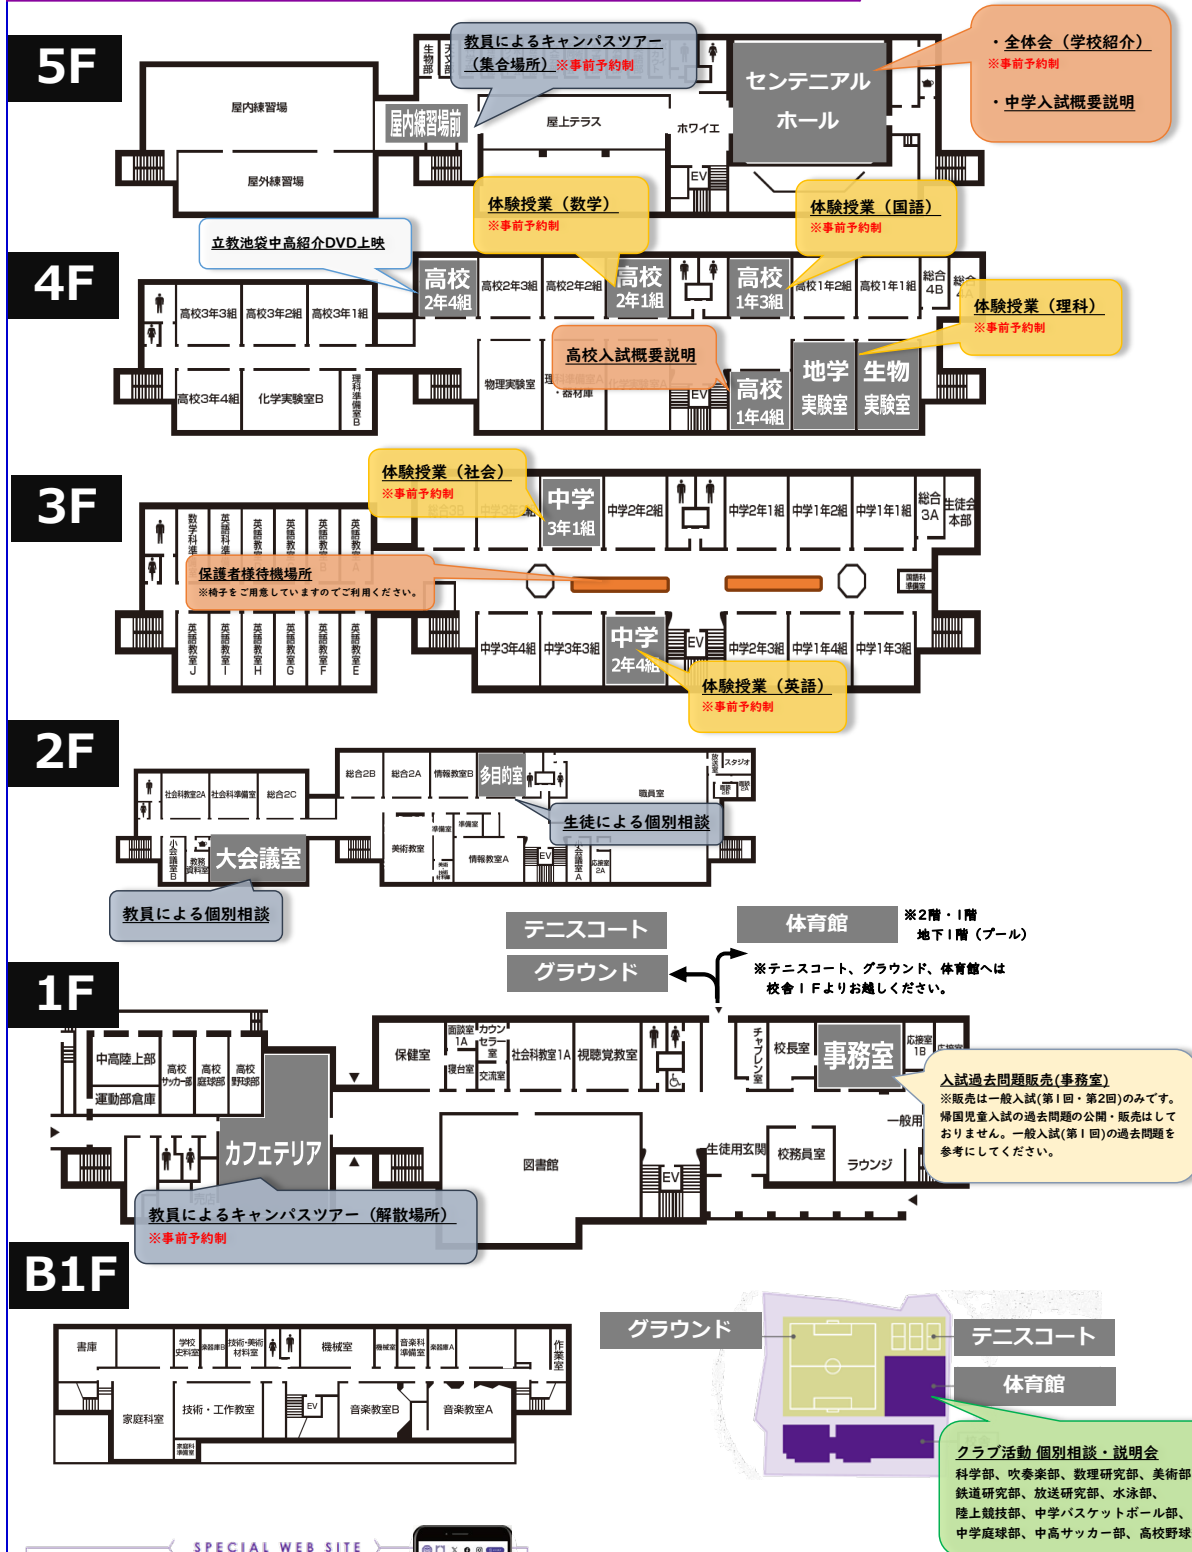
5F

教員によるキャンパスツアー（集合場所）※事前予約制

・全体会（学校紹介）
※事前予約制
・中学入試概要説明

屋内練習場
屋外練習場
屋内練習場前
屋上テラス
ホワイエ
センテニアルホール
生物部
天文部
EV

体験授業（数学）
※事前予約制

体験授業（国語）
※事前予約制

4F

立教池袋中高紹介DVD上映

高校2年4組
高校2年3組
高校2年2組
高校2年1組
高校1年3組
高校1年2組
高校1年1組
総合4B
総合
高校3年3組
高校3年2組
高校3年1組
高校3年4組
化学実験室B
理科準備室B
物理実験室

体験授業（理科）
※事前予約制

高校入試概要説明

高校1年4組
地学実験室
生物実験室
EV

3F

体験授業（社会）
※事前予約制

中学3年1組
中学2年2組
中学2年1組
中学1年2組
中学1年1組
総合3A
生徒会本部
数学科準備室
英語教室
保護者様待機場所
※椅子をご用意していますのでご利用ください。
国語科準備室
英語教室J
英語教室I
英語教室H
英語教室G
英語教室F
英語教室E
中学3年4組
中学3年3組
中学2年4組
EV
中学2年3組
中学1年4組
中学1年3組

体験授業（英語）
※事前予約制

2F

総合2B
総合2A
情報教室B
多目的室
スタジオ
職員室
社会科教室2A
社会科準備室
総合2C
生徒による個別相談
準備室
美術教室
情報教室A
EV
応接室2A
小会議室B
教務資料室
大会議室

教員による個別相談

テニスコート
グラウンド
体育館
※2階・1階
地下1階（プール）
※テニスコート、グラウンド、体育館へは
校舎1Fよりお越しください。

1F

中高陸上部
高校サッカー部
高校庭球部
高校野球部
運動部倉庫
保健室
面談室1A
カウンセラー室
寝台室
交流室
社会科教室1A
視聴覚教室
チャプレン室
校長室
事務室
応接室1B
応接室
入試過去問題販売(事務室)
※販売は一般入試(第1回・第2回)のみです。帰国児童入試の過去問題の公開・販売はしておりません。一般入試(第1回)の過去問題を参考にしてください。
一般用
カフェテリア
図書館
生徒用玄関
校務員室
ラウンジ
EV

教員によるキャンパスツアー（解散場所）
※事前予約制

B1F

書庫
学校史料室
楽器庫
技術・美術材料室
機械室
機械室
音楽科準備室
楽器庫A
作業室
家庭科室
技術・工作教室
EV
音楽教室B
音楽教室A
家庭科準備室

グラウンド
テニスコート
体育館

クラブ活動 個別相談・説明会
科学部、吹奏楽部、数理研究部、美術部、鉄道研究部、放送研究部、水泳部、陸上競技部、中学バスケットボール部、中学庭球部、中高サッカー部、高校野球部

SPECIAL WEB SITE